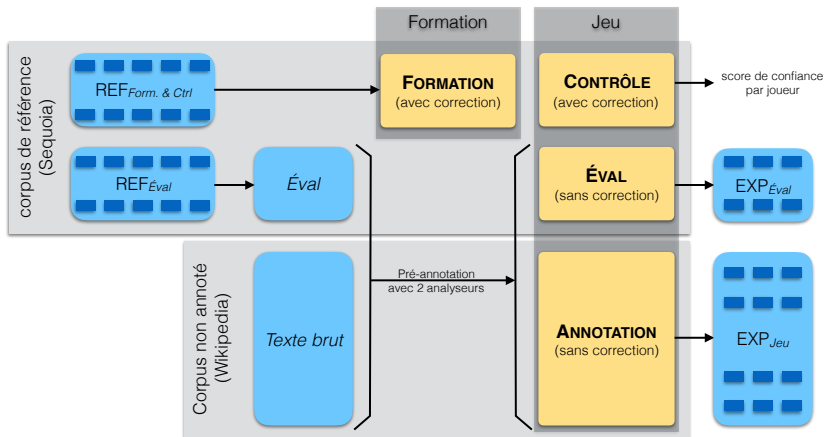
Formation

Jeu

corpus de référence (Sequoia)

REF$_{Form. \& Ctrl}$

FORMATION
(avec correction)

CONTRÔLE
(avec correction)

score de confiance par joueur

REF$_{Éval}$

Éval

ÉVAL
(sans correction)

EXP$_{Éval}$

Corpus non annoté (Wikipedia)

Texte brut

Pré-annotation avec 2 analyseurs

ANNOTATION
(sans correction)

EXP$_{Jeu}$